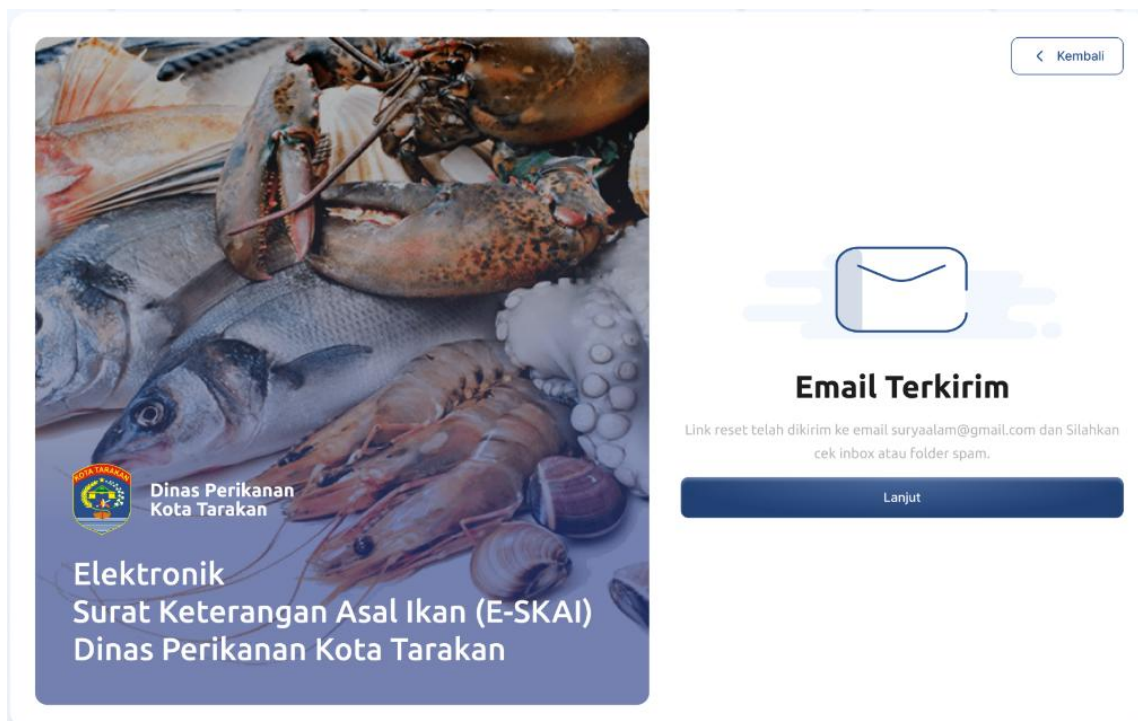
KOTA TARAKAN

Dinas Perikanan
Kota Tarakan

Elektronik
Surat Keterangan Asal Ikan (E-SKAI)
Dinas Perikanan Kota Tarakan

< Kembali

Email Terkirim

Link reset telah dikirim ke email suryaalam@gmail.com dan Silahkan cek inbox atau folder spam.

Lanjut